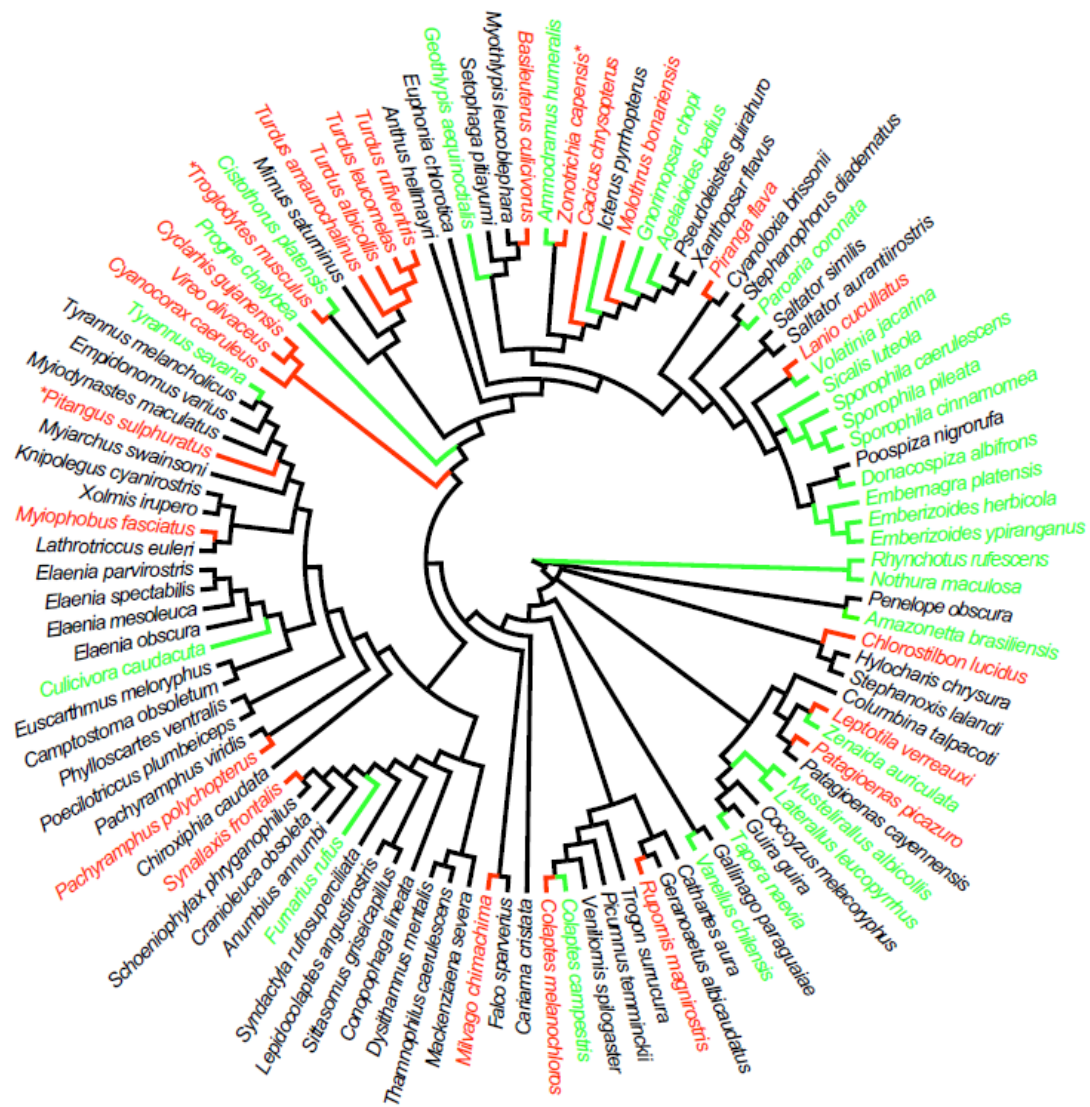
Myothlypis leucoblephara
Basileuterus culicivorus
Setophaga pitiayumi
Geothlypis aequinoctialis
Euphonia chlorotica
Anthus hellmayri
Turdus rufiventris
Turdus leucomelas
Turdus albicollis
Turdus amaurochalinus
Mimus saturninus
Cistothorus platensis
*Troglodytes musculus
Progne chalybea
Cyclarhis gujanensis
Vireo olivaceus
Cyanocorax caeruleus
Tyrannus savana
Tyrannus melancholicus
Empidonomus varius
Myiodynastes maculatus
*Pitangus sulphuratus
Myiarchus swainsoni
Knipolegus cyanirostris
Xolmis irupero
Myiophobus fasciatus
Lathrotriccus euleri
Elaenia parvirostris
Elaenia spectabilis
Elaenia mesoleuca
Elaenia obscura
Culicivora caudacuta
Euscarthmus meloryphus
Camptostoma obsoletum
Phylloscartes ventralis
Poecilotriccus plumbeiceps
Pachyramphus viridis
Pachyramphus polychopterus
Chiroxiphia caudata
Synallaxis frontalis
Schoeniophylax phryganophilus
Cranioleuca obsoleta
Anumbius annumbi
Furnarius rufus
Syndactyla rufosuperciliata
Lepidocolaptes angustirostris
Sittasomus griseicapillus
Conopophaga lineata
Dysithamnus mentalis
Thamnophilus caerulescens
Mackenziaena severa
Milvago chimachima
Falco sparverius
Cariama cristata
Colaptes melanochloros
Colaptes campestris
Veniliornis spilogaster
Picumnus temminckii
Trogon surrucura
Rupornis magnirostris
Geranoaetus albicaudatus
Cathartes aura
Gallinago paraguaiae
Vanellus chilensis
Tapera naevia
Guira guira
Coccyzus melacoryphus
Lateralus leucopyrrhus
Mustelirallus albicollis
Patagioenas cayennensis
Patagioenas picazuro
Zenaida auriculata
Leptotila verreauxi
Columbina talpacoti
Stephanoxis lalandi
Hylocharis chrysura
Chlorostilbon lucidus
Amazonetta brasiliensis
Penelope obscura
Nothura maculosa
Rhynchotus rufescens
Emberizoides ypiranganus
Emberizoides herbicola
Embernagra platensis
Donacospiza albifrons
Poospiza nigrorufa
Sporophila cinnamomea
Sporophila pileata
Sporophila caerulescens
Sicalis luteola
Volatinia jacarina
Lanio cucullatus
Saltator aurantiirostris
Saltator similis
Paroaria coronata
Stephanophorus diadematus
Cyanoloxia brissonii
Piranga flava
Xanthopsar flavus
Pseudoleistes guirahuro
Agelaioides badius
Gnorimopsar chopi
Molothrus bonariensis
Icterus pyrrhopterus
Cacicus chrysopterus
Zonotrichia capensis*
Ammodramus humeralis